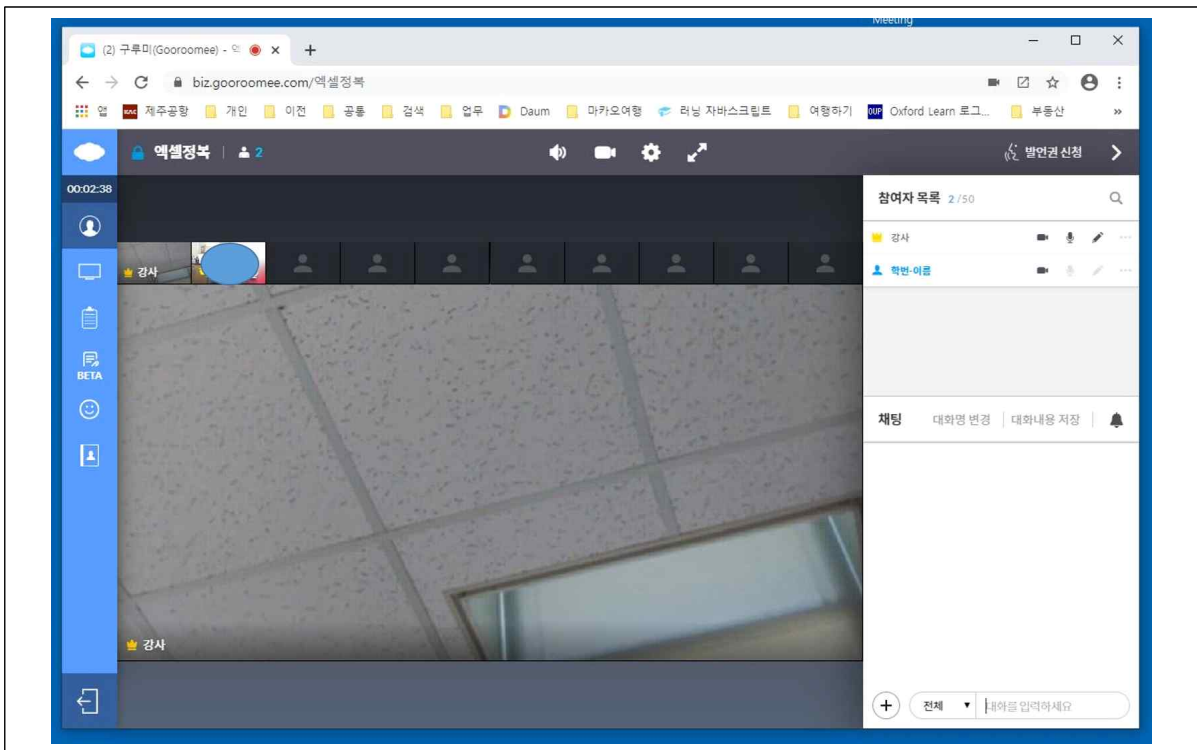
Meeting

(2) 구루미(Gooroomee) - 약 ×

biz.gooroomee.com/엑셀정복

앱 제주공항 개인 이전 공통 검색 업무 Daum 마카오여행 러닝 자바스크립트 여행하기 Oxford Learn 로그... 부동산 »

엑셀정복 | 2

발언권 신청

00:02:38

BETA

강사

강사

참여자 목록 2/50

강사

학번-이름

채팅 대화명 변경 | 대화내용 저장 |

전체 대화를 입력하세요